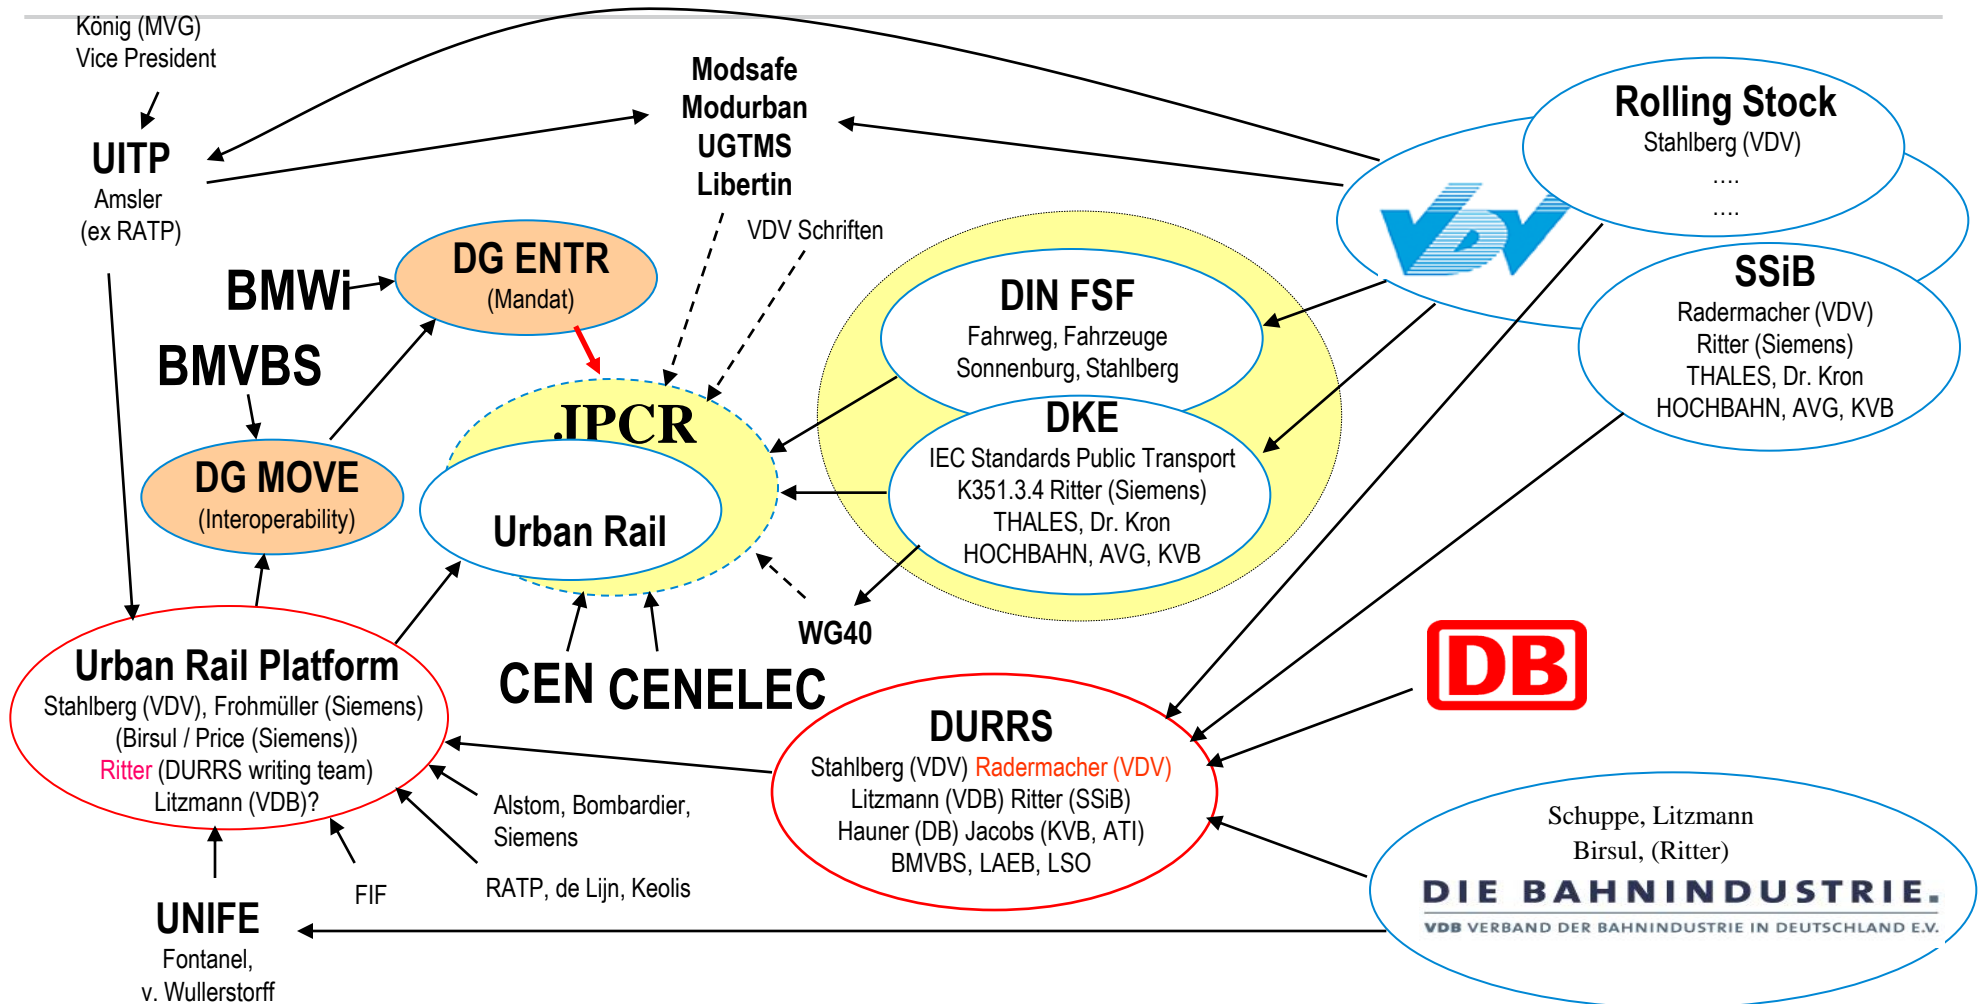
König (MVG)
Vice President

UITP
Amsler
(ex RATP)

Modsafe
Modurban
UGTMS
Libertin

VDV Schriften

Rolling Stock
Stahlberg (VDV)
....
....

VDV

SSiB
Radermacher (VDV)
Ritter (Siemens)
THALES, Dr. Kron
HOCHBAHN, AVG, KVB

BMWi

DG ENTR
(Mandat)

BMVBS

DG MOVE
(Interoperability)

JPCR

Urban Rail

DIN FSF
Fahrweg, Fahrzeuge
Sonnenburg, Stahlberg

DKE
IEC Standards Public Transport
K351.3.4 Ritter (Siemens)
THALES, Dr. Kron
HOCHBAHN, AVG, KVB

WG40

Urban Rail Platform
Stahlberg (VDV), Frohmüller (Siemens)
(Birsul / Price (Siemens))
Ritter (DURRS writing team)
Litzmann (VDB)?

CEN CENELEC

DB

DURRS
Stahlberg (VDV) Radermacher (VDV)
Litzmann (VDB) Ritter (SSiB)
Hauner (DB) Jacobs (KVB, ATI)
BMVBS, LAEB, LSO

Alstom, Bombardier,
Siemens

FIF

RATP, de Lijn, Keolis

Schuppe, Litzmann
Birsul, (Ritter)
DIE BAHNINDUSTRIE.
VDB VERBAND DER BAHNINDUSTRIE IN DEUTSCHLAND E.V.

UNIFE
Fontanel,
v. Wullerstorff